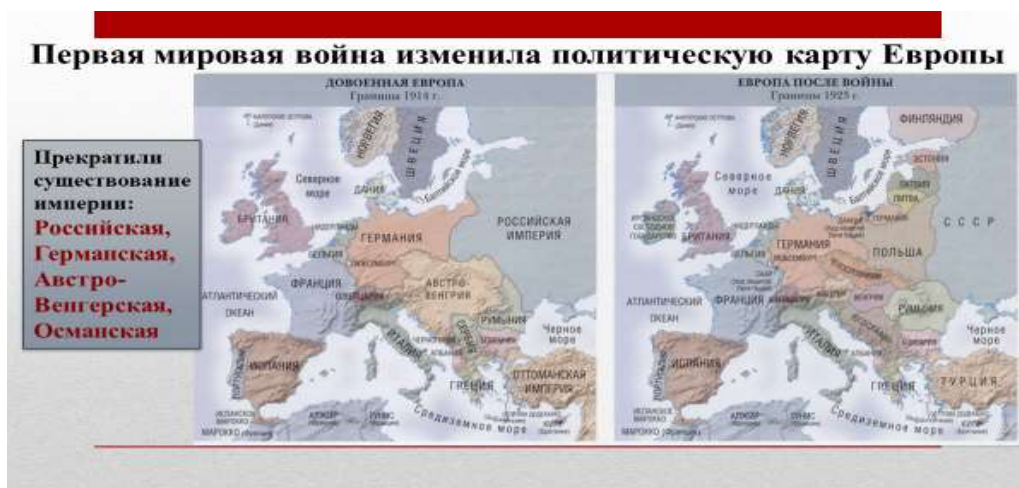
Первая мировая война изменила политическую карту Европы

Прекратили существование империи: Российская, Германская, Австро-Венгерская, Османская

ДОВОЕННАЯ ЕВРОПА
Границы 1914 г.

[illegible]
НОРВЕГИЯ
ШВЕЦИЯ
Северное море
ДАНИЯ
Балтийское море
БРИТАНИЯ
НИДЕРЛАНДЫ
БЕЛЬГИЯ
ГЕРМАНИЯ
РОССИЙСКАЯ ИМПЕРИЯ
ФРАНЦИЯ
ШВЕЙЦАРИЯ
АВСТРО-ВЕНГРИЯ
РУМЫНИЯ
АТЛАНТИЧЕСКИЙ ОКЕАН
ИТАЛИЯ
СЕРБИЯ
Черное море
ЧЕРНОГОРИЯ
АЛБАНИЯ
ПОРТУГАЛИЯ
ИСПАНИЯ
ГРЕЦИЯ
ОТТОМАНСКАЯ ИМПЕРИЯ
АЛЖИР
ТУНИС
МАРОККО
Средиземное море

ЕВРОПА ПОСЛЕ ВОЙНЫ
Границы 1923 г.

ФИНЛЯНДИЯ
НОРВЕГИЯ
ШВЕЦИЯ
ЭСТОНИЯ
Северное море
ДАНИЯ
ЛАТВИЯ
ЛИТВА
ИРЛАНДСКОЕ СВОБОДНОЕ ГОСУДАРСТВО
БРИТАНИЯ
ДАНЦИГ
ГЕРМАНИЯ
ПОЛЬША
СССР
БЕЛЬГИЯ
ЧЕХОСЛОВАКИЯ
АВСТРИЯ
ВЕНГРИЯ
АТЛАНТИЧЕСКИЙ ОКЕАН
ФРАНЦИЯ
РУМЫНИЯ
ИТАЛИЯ
Черное море
ПОРТУГАЛИЯ
ИСПАНИЯ
ГРЕЦИЯ
ТУРЦИЯ
АЛЖИР
ТУНИС
МАРОККО
Средиземное море